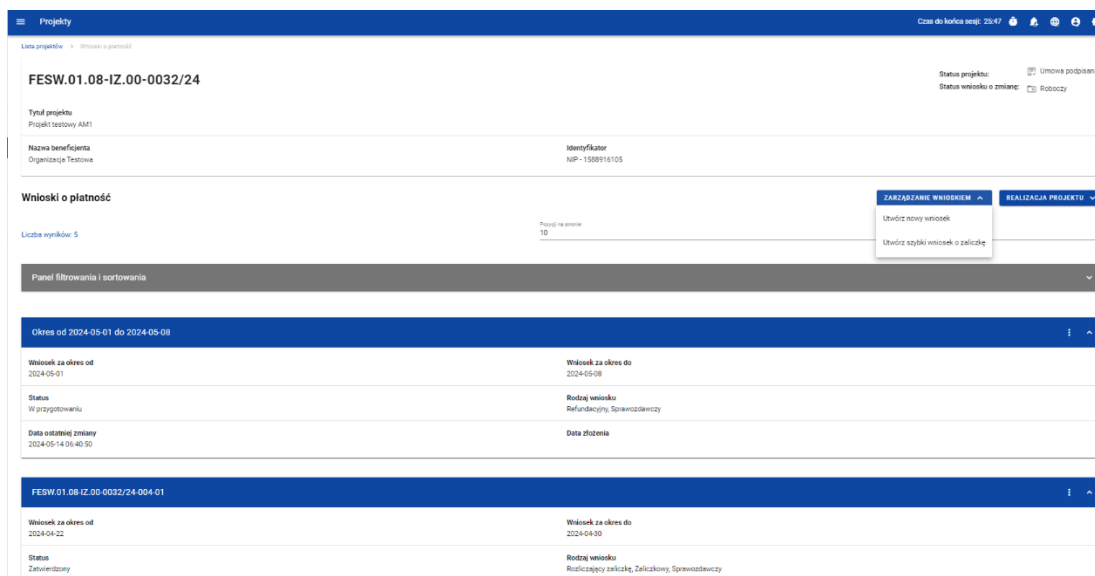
Projekty

Czas do końca sesji: 25:47

Lista projektów > Wnioski o płatność

FESW.01.08-IZ.00-0032/24

Status projektu: Umowa podpisan

Status wniosku o zmianę: Roboczy

Tytuł projektu
Projekt testowy AM1

Nazwa beneficjenta
Organizacja Testowa

Identyfikator
NIP - 1588916105

Wnioski o płatność

ZARZĄDZANIE WNIOSKIEM

REALIZACJA PROJEKTU

Utwórz nowy wniosek

Utwórz szybki wniosek o zaliczkę

Liczba wyników: 5

Pozycji na stronie
10

Panel filtrowania i sortowania

Okres od 2024-05-01 do 2024-05-08

Wniosek za okres od
2024-05-01

Wniosek za okres do
2024-05-08

Status
W przygotowaniu

Rodzaj wniosku
Refundacyjny, Sprawozdawczy

Data ostatniej zmiany
2024-05-14 06:40:50

Data złożenia

FESW.01.08-IZ.00-0032/24-004-01

Wniosek za okres od
2024-04-22

Wniosek za okres do
2024-04-30

Status
Zatwierdzony

Rodzaj wniosku
Rozliczający zaliczkę, Zaliczkowy, Sprawozdawczy